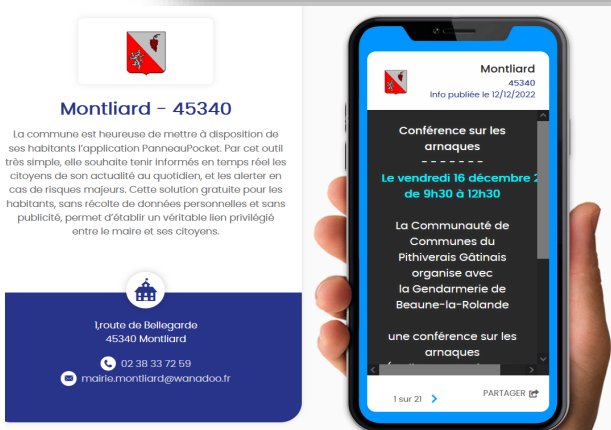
Montliard - 45340

La commune est heureuse de mettre à disposition de ses habitants l'application PanneauPocket. Par cet outil très simple, elle souhaite tenir informés en temps réel les citoyens de son actualité au quotidien, et les alerter en cas de risques majeurs. Cette solution gratuite pour les habitants, sans récolte de données personnelles et sans publicité, permet d'établir un véritable lien privilégié entre le maire et ses citoyens.

1,route de Bellegarde
45340 Montliard

02 38 33 72 59

mairie.montliard@wanadoo.fr

Montliard
45340
Info publiée le 12/12/2022

Conférence sur les arnaques
- - - - - - -
Le vendredi 16 décembre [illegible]
de 9h30 à 12h30

La Communauté de Communes du Pithiverais Gâtinais organise avec la Gendarmerie de Beaune-la-Rolande

une conférence sur les arnaques

1 sur 21

PARTAGER